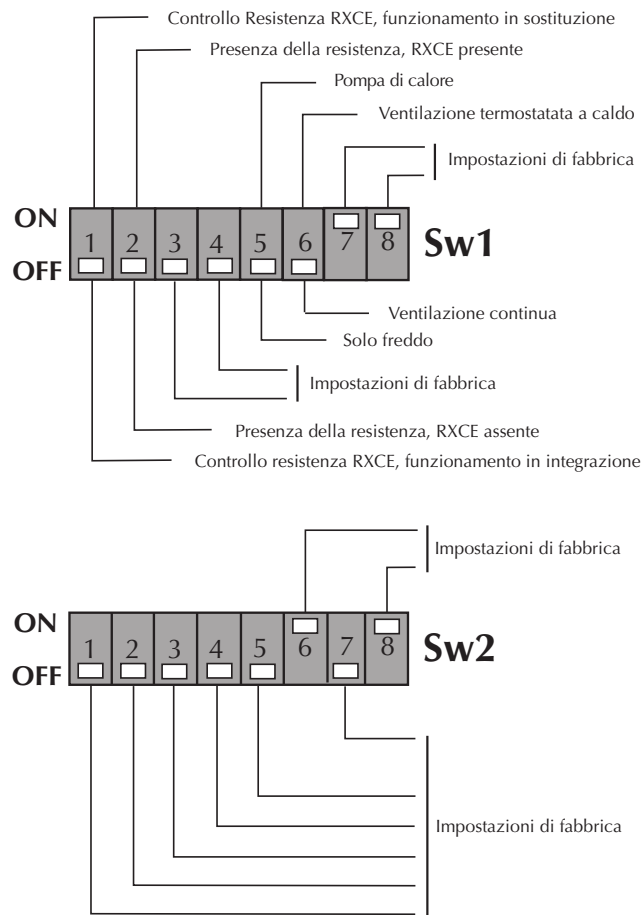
Controllo Resistenza RXCE, funzionamento in sostituzione

Presenza della resistenza, RXCE presente

Pompa di calore

Ventilazione termostatata a caldo

Impostazioni di fabbrica

ON

OFF

1 2 3 4 5 6 7 8

Sw1

Ventilazione continua

Solo freddo

Impostazioni di fabbrica

Presenza della resistenza, RXCE assente

Controllo resistenza RXCE, funzionamento in integrazione

Impostazioni di fabbrica

ON

OFF

1 2 3 4 5 6 7 8

Sw2

Impostazioni di fabbrica